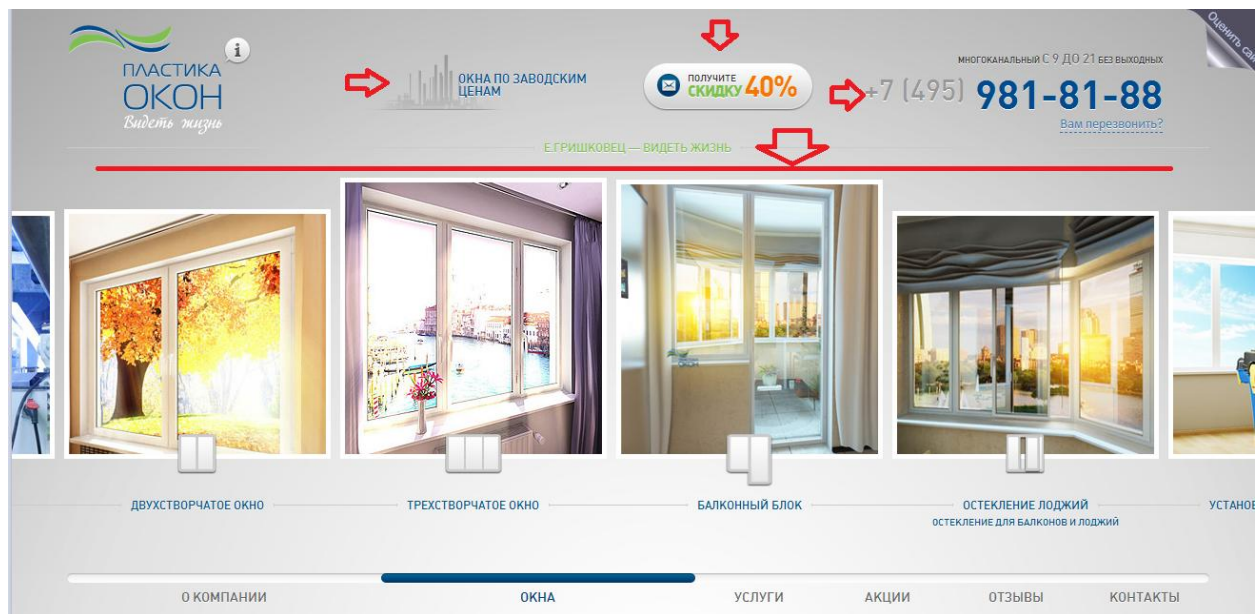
ПЛАСТИКА
ОКОН
Видеть жизнь

ОКНА ПО ЗАВОДСКИМ ЦЕНАМ

ПОЛУЧИТЕ
СКИДКУ 40%

МНОГОКАНАЛЬНЫЙ С 9 ДО 21 БЕЗ ВЫХОДНЫХ
+7 (495) 981-81-88
Вам перезвонить?

Оценить сай

Е.ГРИШКОВЕЦ — ВИДЕТЬ ЖИЗНЬ

ДВУХСТВОРЧАТОЕ ОКНО
ТРЕХСТВОРЧАТОЕ ОКНО
БАЛКОННЫЙ БЛОК
ОСТЕКЛЕНИЕ ЛОДЖИЙ
ОСТЕКЛЕНИЕ ДЛЯ БАЛКОНОВ И ЛОДЖИЙ
УСТАНОВ

О КОМПАНИИ
ОКНА
УСЛУГИ
АКЦИИ
ОТЗЫВЫ
КОНТАКТЫ